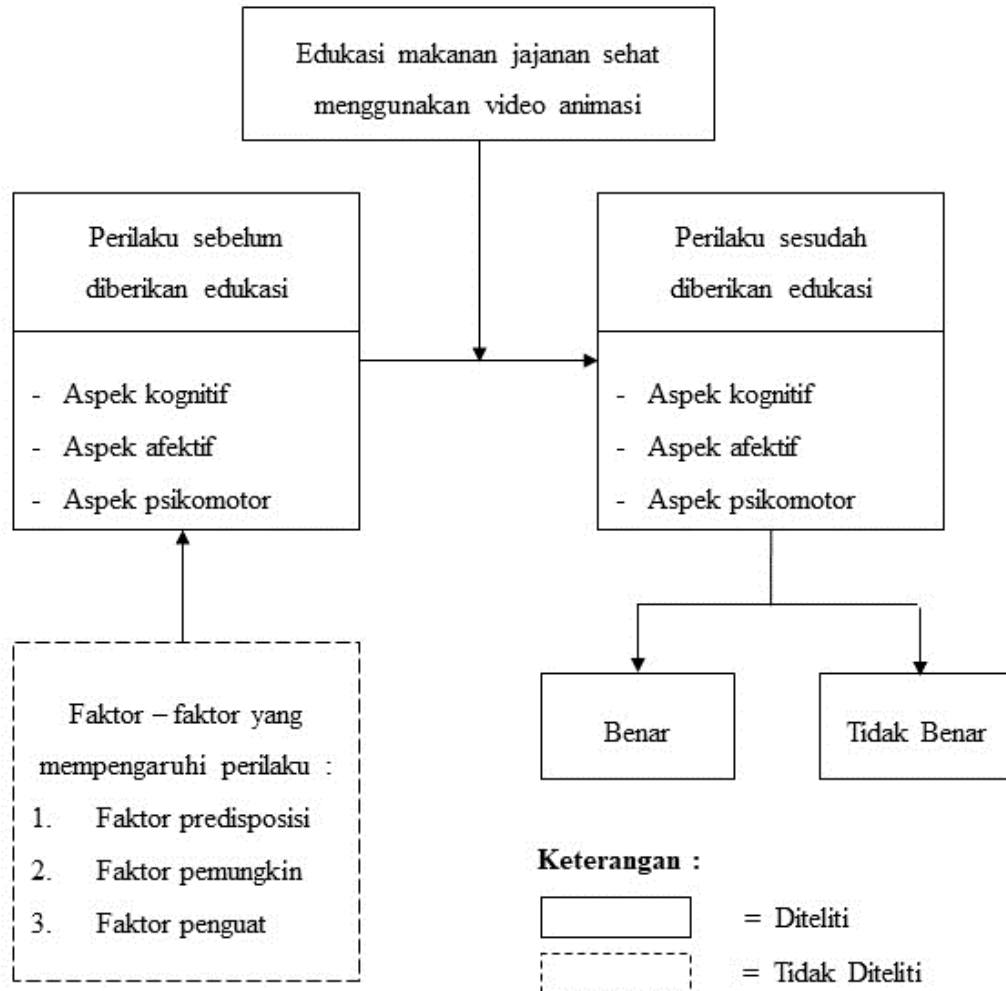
Edukasi makanan jajanan sehat menggunakan video animasi

Perilaku sebelum diberikan edukasi

- Aspek kognitif
- Aspek afektif
- Aspek psikomotor

Perilaku sesudah diberikan edukasi

- Aspek kognitif
- Aspek afektif
- Aspek psikomotor

Faktor – faktor yang mempengaruhi perilaku :
1. Faktor predisposisi
2. Faktor pemungkin
3. Faktor penguat

Benar

Tidak Benar

Keterangan :
= Diteliti
= Tidak Diteliti